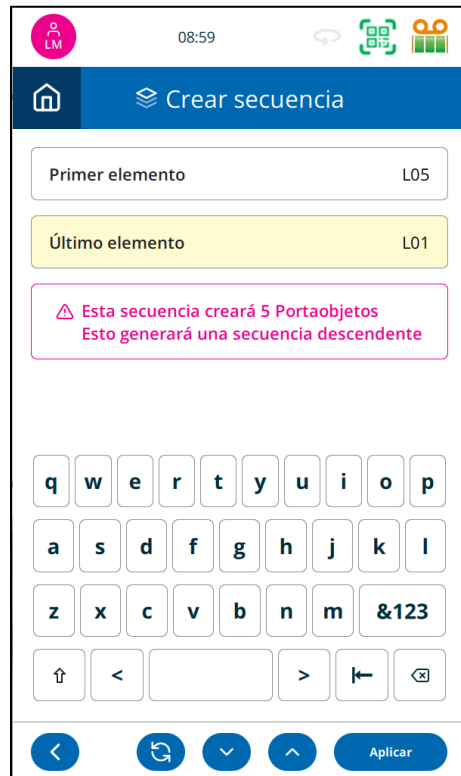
LM

08:59

Crear secuencia

Primer elemento L05

Último elemento L01

Esta secuencia creará 5 Portaobjetos
Esto generará una secuencia descendente

q w e r t y u i o p
a s d f g h j k l
z x c v b n m &123
< >

Aplicar